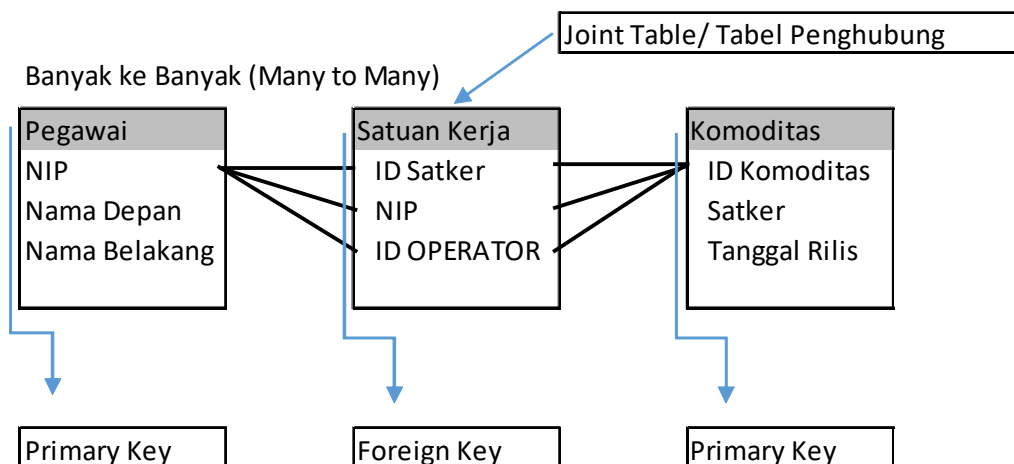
Joint Table/ Tabel Penghubung

Banyak ke Banyak (Many to Many)

Pegawai
NIP
Nama Depan
Nama Belakang

Satuan Kerja
ID Satker
NIP
ID OPERATOR

Komoditas
ID Komoditas
Satker
Tanggal Rilis

Primary Key

Foreign Key

Primary Key